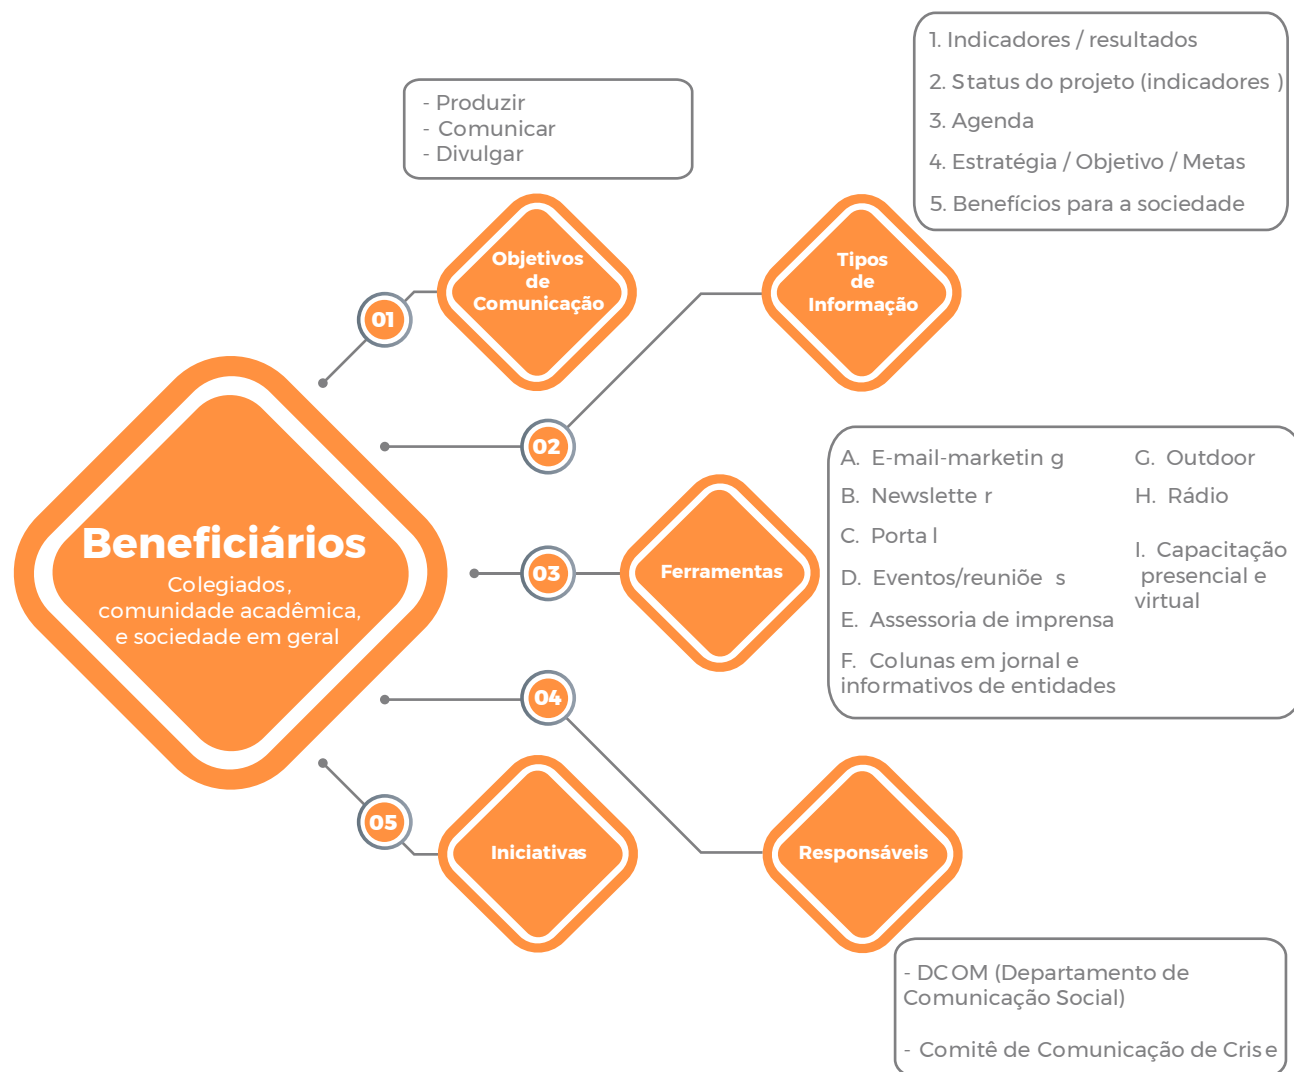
1. Indicadores / resultados

2. Status do projeto (indicadores )

3. Agenda

4. Estratégia / Objetivo / Metas

5. Benefícios para a sociedade

- Produzir
- Comunicar
- Divulgar

Objetivos de Comunicação

Tipos de Informação

01

02

03

04

05

Beneficiários

Colegiados, comunidade acadêmica, e sociedade em geral

Ferramentas

A. E-mail-marketing

B. Newsletter

C. Portal

D. Eventos/reuniões

E. Assessoria de imprensa

F. Colunas em jornal e informativos de entidades

G. Outdoor

H. Rádio

I. Capacitação presencial e virtual

Iniciativas

Responsáveis

- DCOM (Departamento de Comunicação Social)

- Comitê de Comunicação de Crise